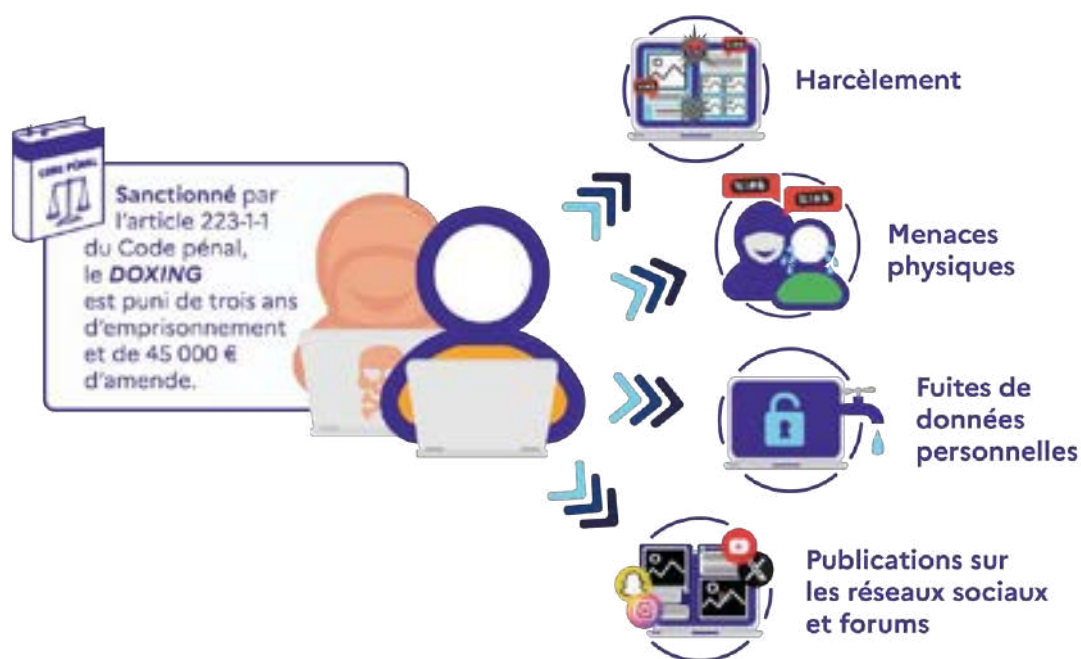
CODE PÉNAL

Sanctionné par l'article 223-1-1 du Code pénal, le DOXING est puni de trois ans d'emprisonnement et de 45 000 € d'amende.

Harcèlement

Menaces physiques

Fuites de données personnelles

Publications sur les réseaux sociaux et forums